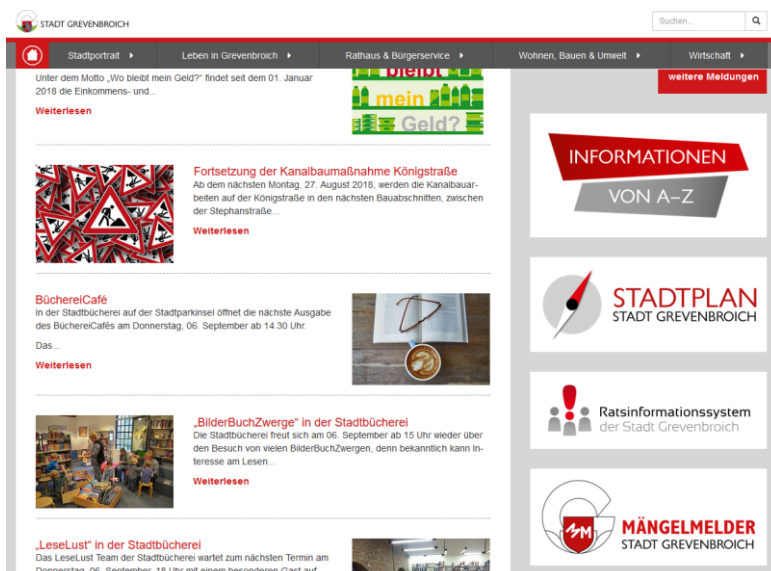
STADT GREVENBROICH

Suchen...

Stadtportrait ▸ Leben in Grevenbroich ▸ Rathaus & Bürgerservice ▸ Wohnen, Bauen & Umwelt ▸ Wirtschaft ▸

Unter dem Motto „Wo bleibt mein Geld?" findet seit dem 01. Januar 2018 die Einkommens- und...

Weiterlesen

bleibt mein Geld?

weitere Meldungen

Fortsetzung der Kanalbaumaßnahme Königstraße
Ab dem nächsten Montag, 27. August 2018, werden die Kanalbauarbeiten auf der Königstraße in den nächsten Bauabschnitten, zwischen der Stephanstraße...

Weiterlesen

INFORMATIONEN VON A–Z

BüchereiCafé
In der Stadtbücherei auf der Stadtparkinsel öffnet die nächste Ausgabe des BüchereiCafés am Donnerstag, 06. September ab 14.30 Uhr.

Das...

Weiterlesen

STADTPLAN STADT GREVENBROICH

„BilderBuchZwerge" in der Stadtbücherei
Die Stadtbücherei freut sich am 06. September ab 15 Uhr wieder über den Besuch von vielen BilderBuchZwergen, denn bekanntlich kann Interesse am Lesen...

Weiterlesen

Ratsinformationssystem der Stadt Grevenbroich

„LeseLust" in der Stadtbücherei
Das LeseLust Team der Stadtbücherei wartet zum nächsten Termin am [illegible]

MÄNGELMELDER STADT GREVENBROICH